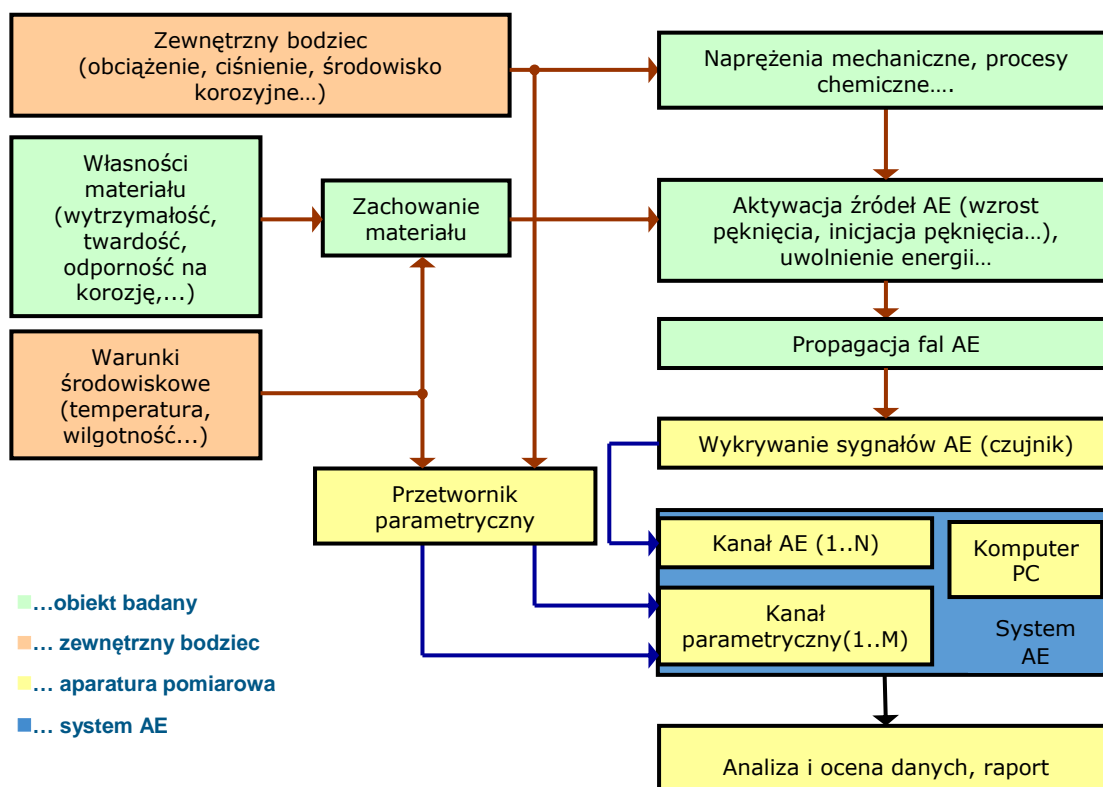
Zewnętrzny bodziec (obciążenie, ciśnienie, środowisko korozyjne…)

Naprężenia mechaniczne, procesy chemiczne….

Własności materiału (wytrzymałość, twardość, odporność na korozję,...)

Zachowanie materiału

Aktywacja źródeł AE (wzrost pęknięcia, inicjacja pęknięcia…), uwolnienie energii…

Propagacja fal AE

Warunki środowiskowe (temperatura, wilgotność...)

Wykrywanie sygnałów AE (czujnik)

Przetwornik parametryczny

Kanał AE (1..N)

Komputer PC

Kanał parametryczny(1..M)

System AE

…obiekt badany

… zewnętrzny bodziec

… aparatura pomiarowa

… system AE

Analiza i ocena danych, raport